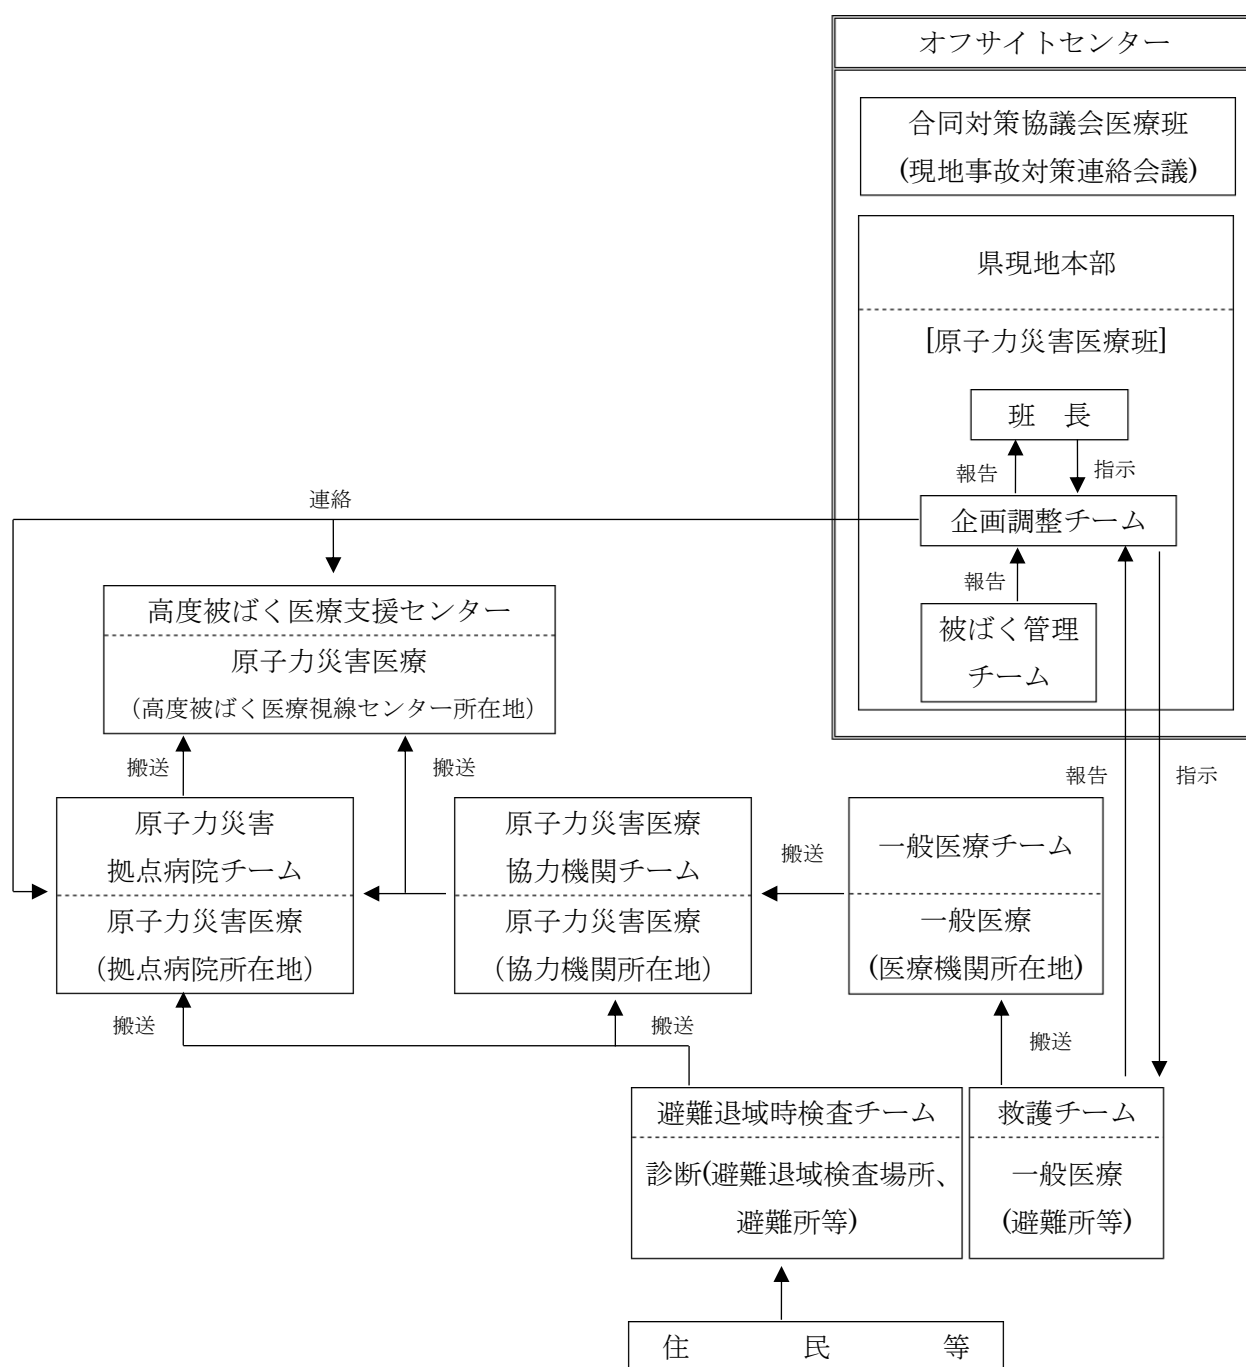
オフサイトセンター

合同対策協議会医療班
(現地事故対策連絡会議)

県現地本部

[原子力災害医療班]

班　長

報告

指示

連絡

企画調整チーム

報告

被ばく管理
チーム

高度被ばく医療支援センター

原子力災害医療

（高度被ばく医療視線センター所在地）

搬送

搬送

報告

指示

原子力災害
拠点病院チーム

原子力災害医療
(拠点病院所在地)

原子力災害医療
協力機関チーム

原子力災害医療
(協力機関所在地)

搬送

一般医療チーム

一般医療
(医療機関所在地)

搬送

搬送

搬送

避難退域時検査チーム

診断(避難退域検査場所、避難所等)

救護チーム

一般医療
(避難所等)

住　民　等